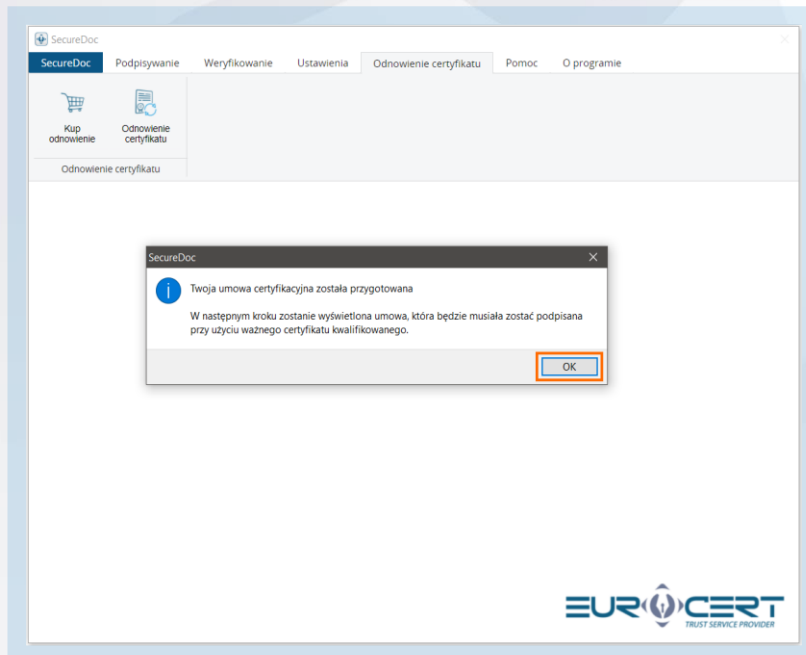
SecureDoc

SecureDoc Podpisywanie Weryfikowanie Ustawienia Odnowienie certyfikatu Pomoc O programie

Kup odnowienie

Odnowienie certyfikatu

Odnowienie certyfikatu

SecureDoc

Twoja umowa certyfikacyjna została przygotowana

W następnym kroku zostanie wyświetlona umowa, która będzie musiała zostać podpisana przy użyciu ważnego certyfikatu kwalifikowanego.

OK

EUROCERT
TRUST SERVICE PROVIDER